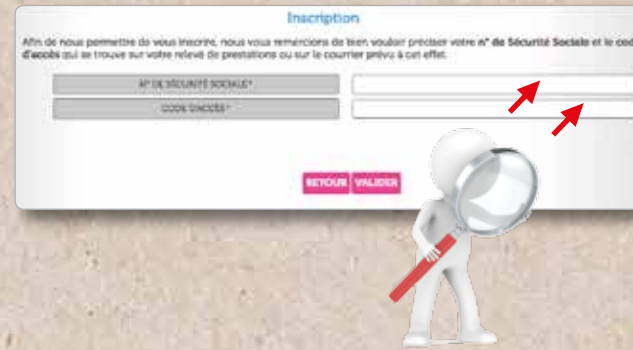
Inscription

Afin de nous permettre de vous inscrire, nous vous remercions de bien vouloir préciser votre n° de Sécurité Sociale et le cod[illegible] d'accès qui se trouve sur votre relevé de prestations ou sur le courrier prévu à cet effet.

N° DE SÉCURITÉ SOCIALE*

CODE D'ACCÈS *

RETOUR VALIDER